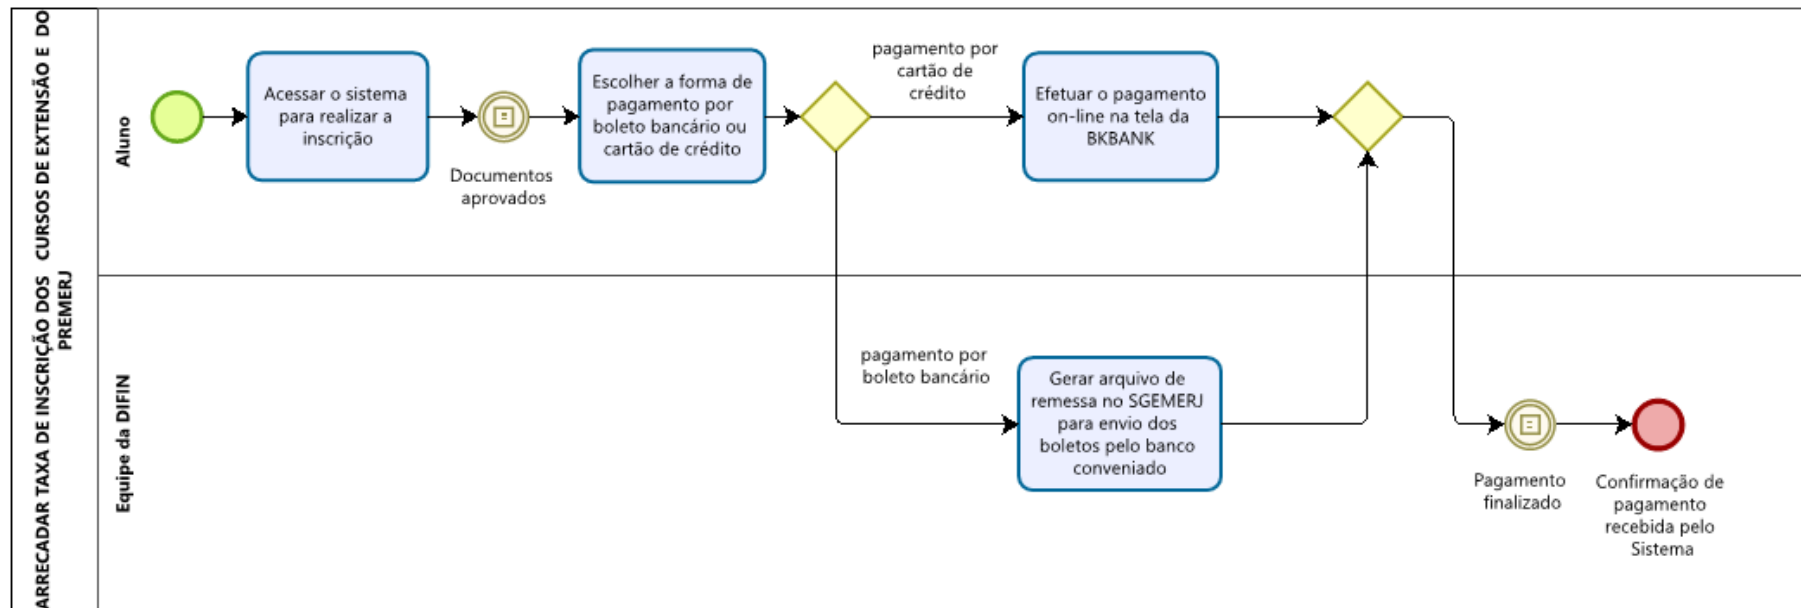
ARRECADAR TAXA DE INSCRIÇÃO DOS CURSOS DE EXTENSÃO E DO PREMERJ

Aluno

Acessar o sistema para realizar a inscrição

Documentos aprovados

Escolher a forma de pagamento por boleto bancário ou cartão de crédito

pagamento por cartão de crédito

Efetuar o pagamento on-line na tela da BKBANK

Equipe da DIFIN

pagamento por boleto bancário

Gerar arquivo de remessa no SGEMERJ para envio dos boletos pelo banco conveniado

Pagamento finalizado

Confirmação de pagamento recebida pelo Sistema